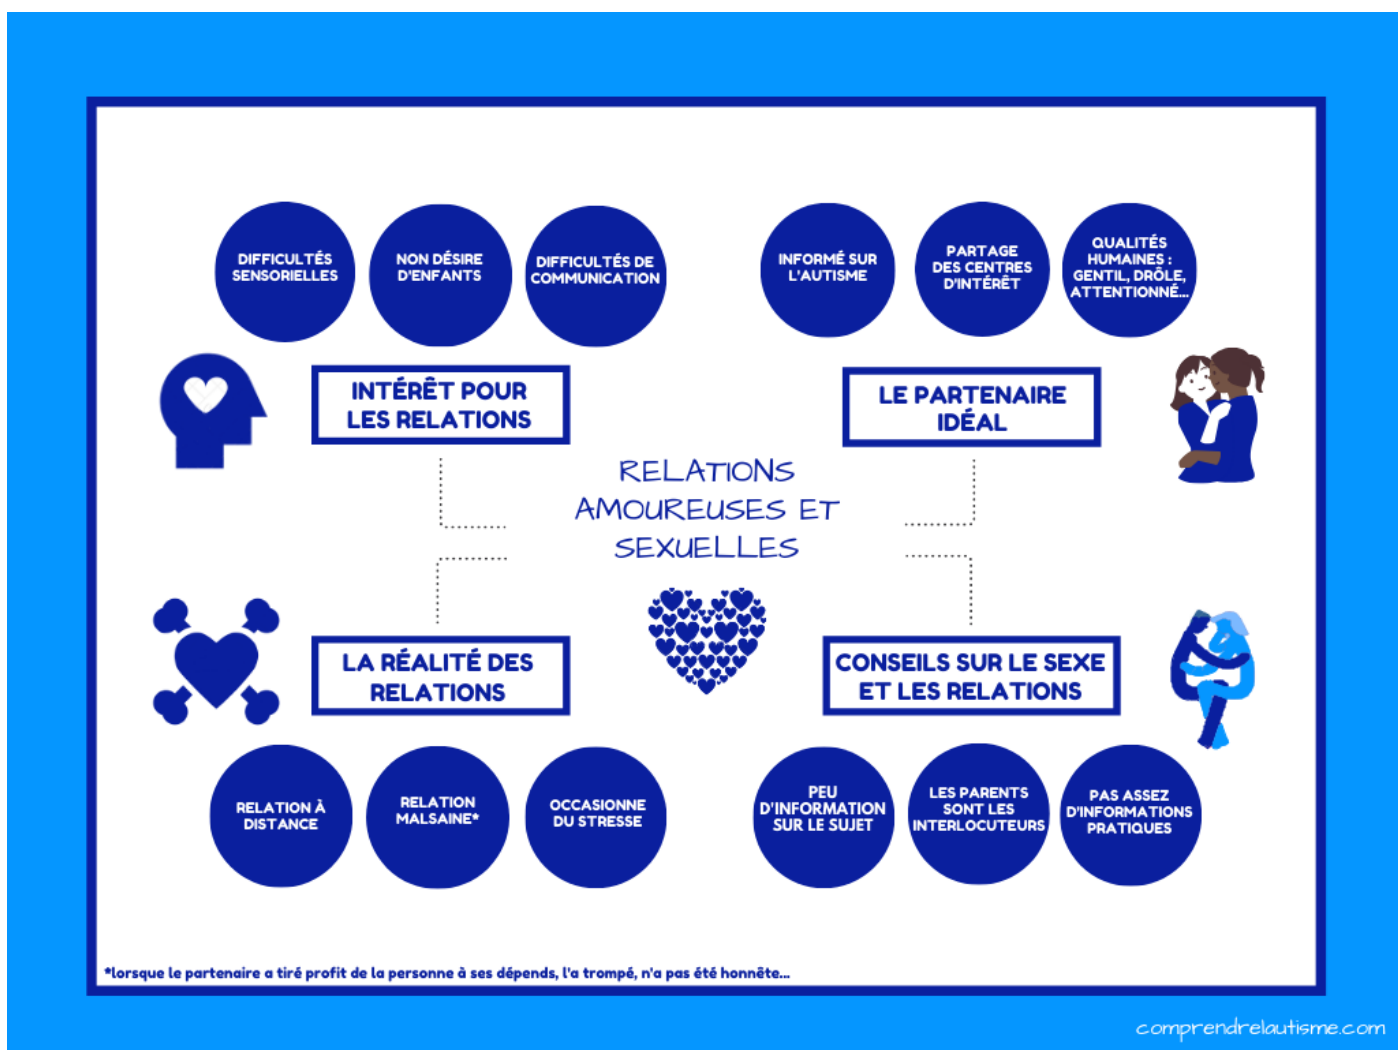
DIFFICULTÉS SENSORIELLES

NON DÉSIRE D'ENFANTS

DIFFICULTÉS DE COMMUNICATION

INFORMÉ SUR L'AUTISME

PARTAGE DES CENTRES D'INTÉRÊT

QUALITÉS HUMAINES : GENTIL, DRÔLE, ATTENTIONNÉ...

INTÉRÊT POUR LES RELATIONS

LE PARTENAIRE IDÉAL

RELATIONS AMOUREUSES ET SEXUELLES

LA RÉALITÉ DES RELATIONS

CONSEILS SUR LE SEXE ET LES RELATIONS

RELATION À DISTANCE

RELATION MALSAINE*

OCCASIONNE DU STRESSE

PEU D'INFORMATION SUR LE SUJET

LES PARENTS SONT LES INTERLOCUTEURS

PAS ASSEZ D'INFORMATIONS PRATIQUES

*lorsque le partenaire a tiré profit de la personne à ses dépends, l'a trompé, n'a pas été honnête...

comprendrelautisme.com